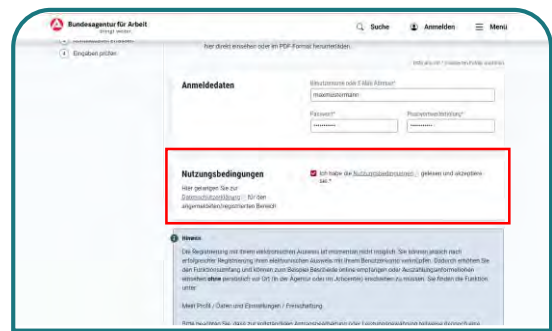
Bundesagentur für Arbeit
bringt weiter.

Suche
Anmelden
Menü

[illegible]
4 Eingaben prüfen

hier direkt einsehen oder im PDF-Format herunterladen.

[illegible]

Anmeldedaten

Benutzername oder E-Mail-Adresse*
maxmustermann

Passwort*
••••••••••

Passwortwiederholung*
••••••••••

Nutzungsbedingungen

Hier gelangen Sie zur Datenschutzerklärung für den angemeldeten/registrierten Bereich

Ich habe die Nutzungsbedingungen gelesen und akzeptiere sie.*

Hinweis

Die Registrierung mit Ihrem elektronischen Ausweis ist momentan nicht möglich. Sie können jedoch nach erfolgreicher Registrierung Ihren elektronischen Ausweis mit Ihrem Benutzerkonto verknüpfen. Dadurch erhöhen Sie den Funktionsumfang und können zum Beispiel Bescheide online empfangen oder Auszahlungsinformationen verwalten ohne persönlich vor Ort (in der Agentur oder im Jobcenter) erscheinen zu müssen. Sie finden die Funktion unter

Mein Profil / Daten und Einstellungen / Freischaltung

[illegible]